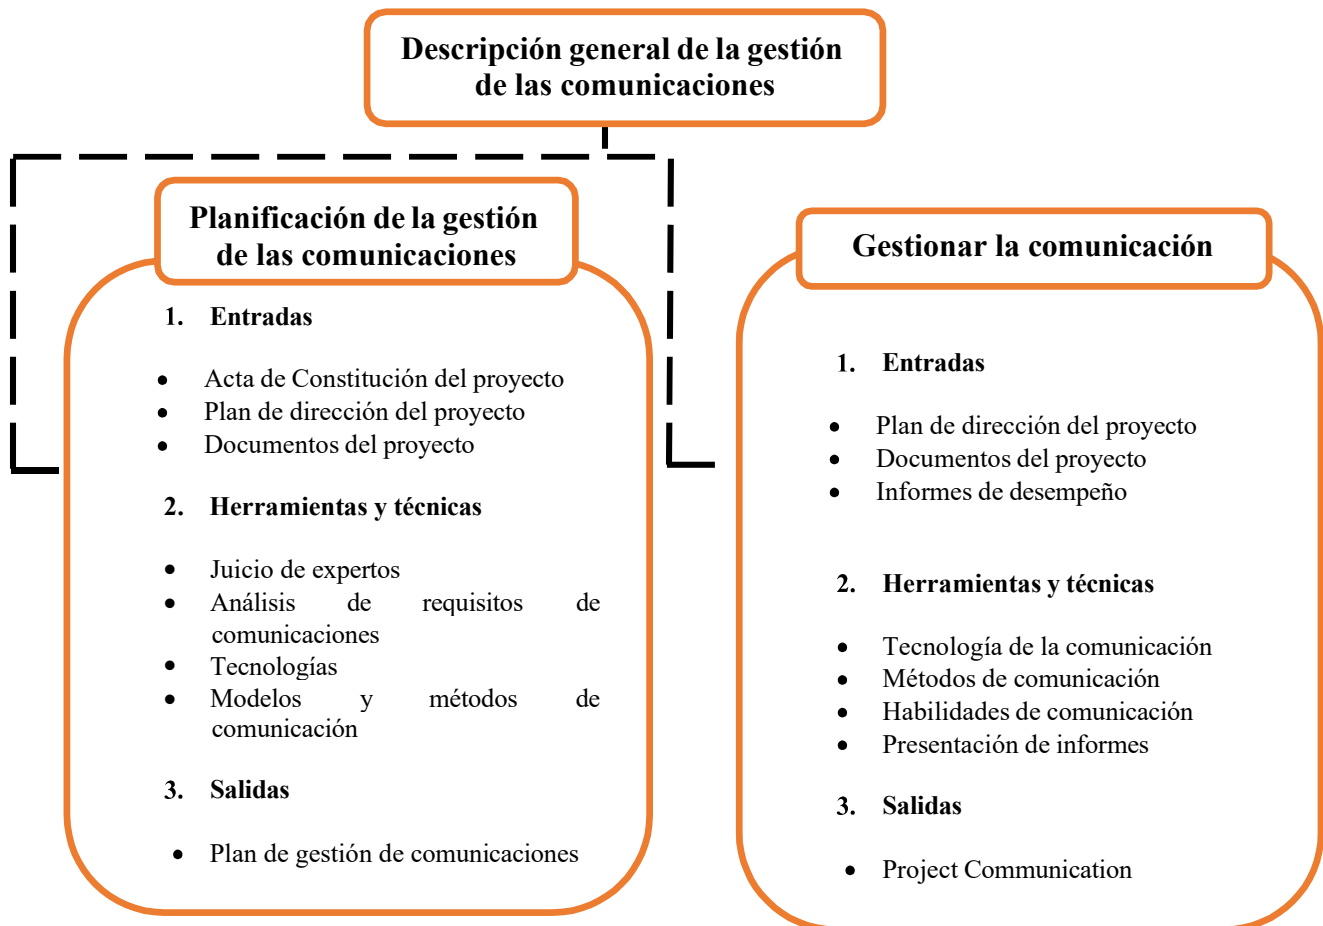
Descripción general de la gestión de las comunicaciones

Planificación de la gestión de las comunicaciones

1. Entradas

- Acta de Constitución del proyecto
- Plan de dirección del proyecto
- Documentos del proyecto

2. Herramientas y técnicas

- Juicio de expertos
- Análisis de requisitos de comunicaciones
- Tecnologías
- Modelos y métodos de comunicación

3. Salidas

- Plan de gestión de comunicaciones

Gestionar la comunicación

1. Entradas

- Plan de dirección del proyecto
- Documentos del proyecto
- Informes de desempeño

2. Herramientas y técnicas

- Tecnología de la comunicación
- Métodos de comunicación
- Habilidades de comunicación
- Presentación de informes

3. Salidas

- Project Communication